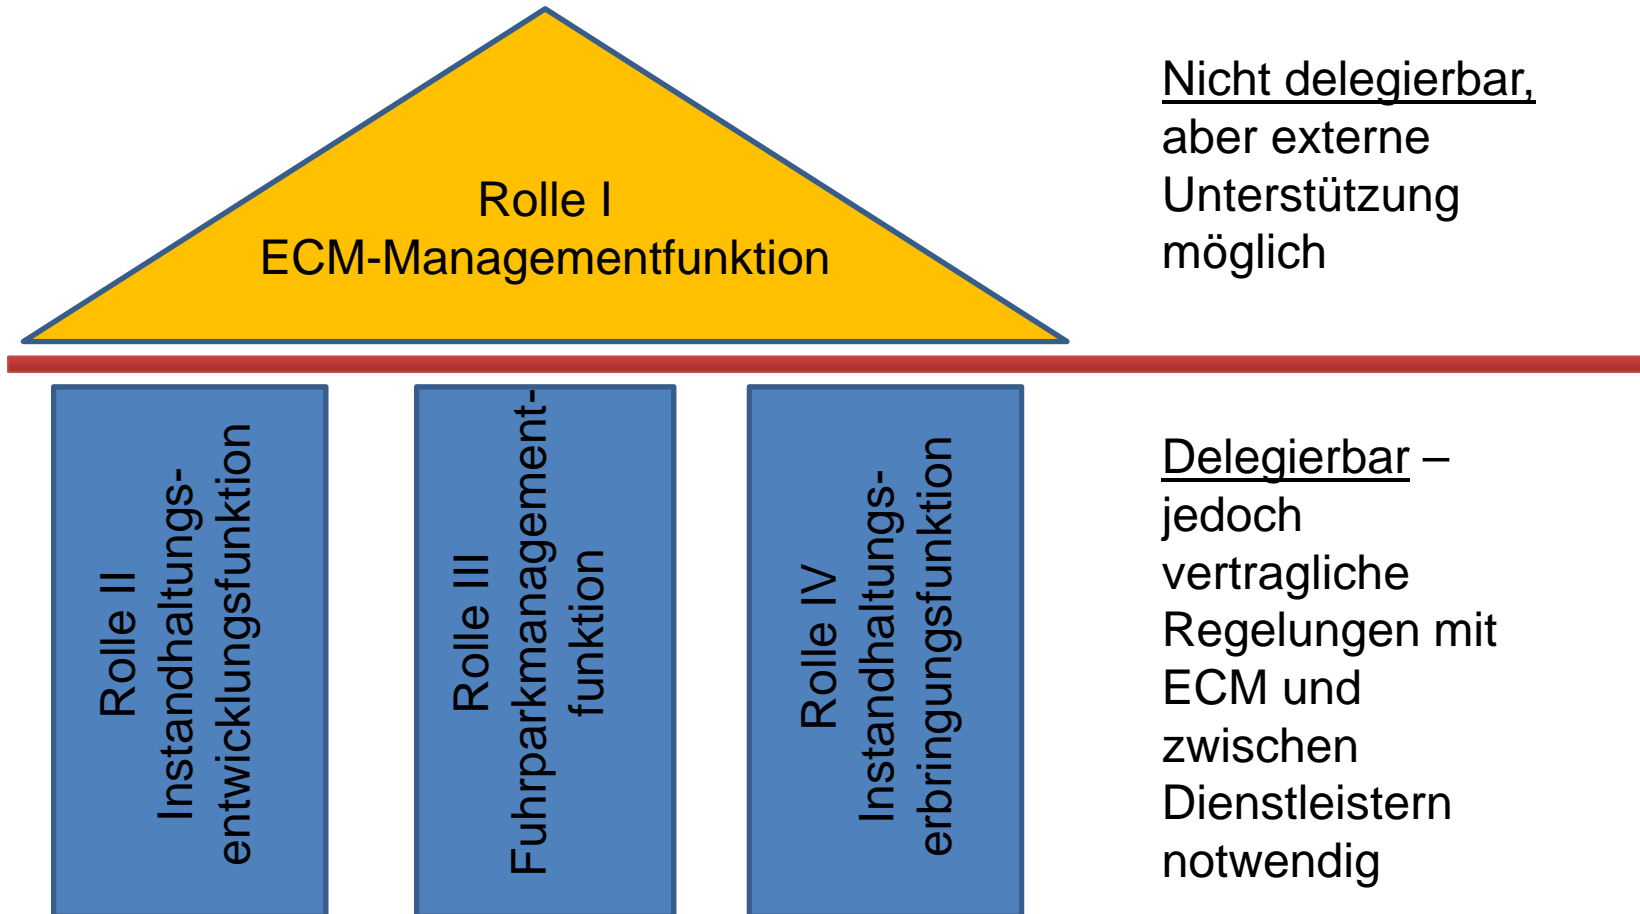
Rolle I
ECM-Managementfunktion

Nicht delegierbar, aber externe Unterstützung möglich

Rolle II
Instandhaltungsentwicklungsfunktion

Rolle III
Fuhrparkmanagementfunktion

Rolle IV
Instandhaltungserbringungsfunktion

Delegierbar – jedoch vertragliche Regelungen mit ECM und zwischen Dienstleistern notwendig